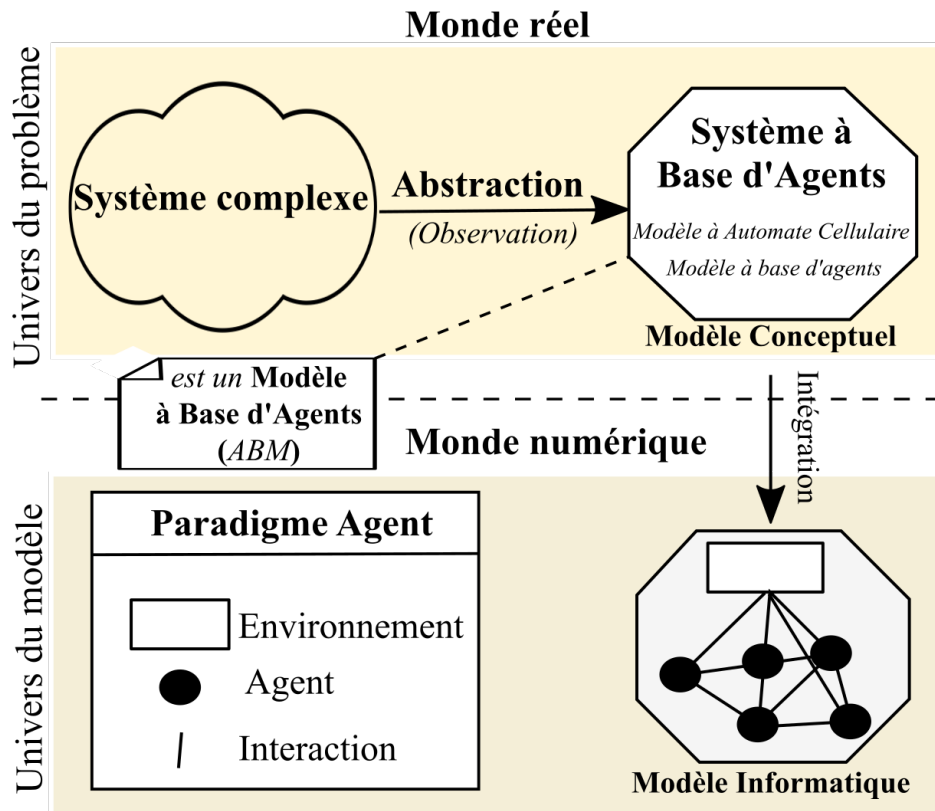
Monde réel

Univers du problème

Système complexe

Abstraction
(Observation)

Système à Base d'Agents

Modèle à Automate Cellulaire
Modèle à base d'agents

Modèle Conceptuel

est un Modèle à Base d'Agents (ABM)

Intégration

Monde numérique

Univers du modèle

Paradigme Agent

Environnement

Agent

Interaction

Modèle Informatique